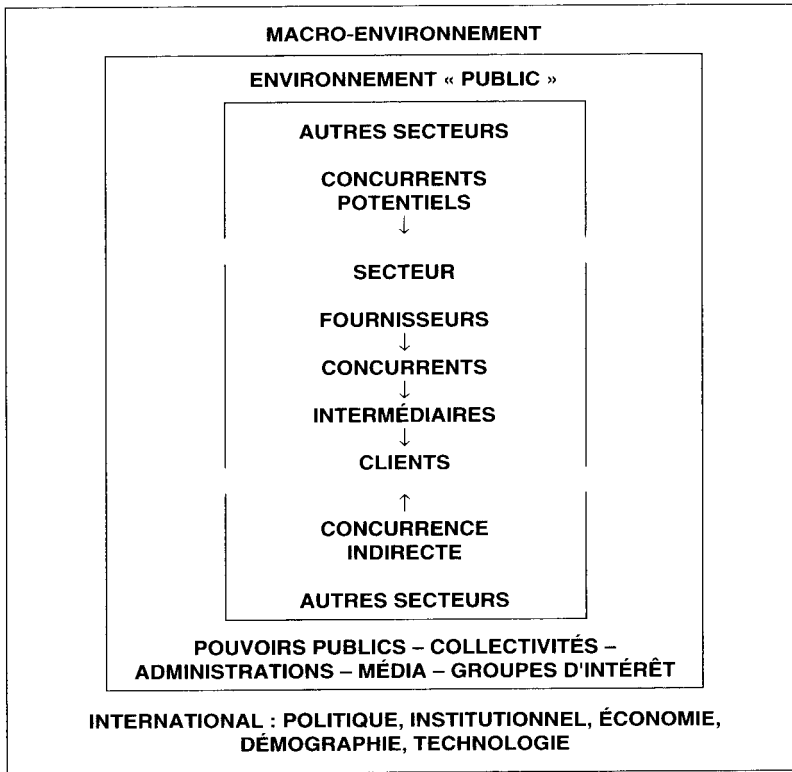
MACRO-ENVIRONNEMENT

ENVIRONNEMENT « PUBLIC »

AUTRES SECTEURS

CONCURRENTS POTENTIELS
↓

SECTEUR

FOURNISSEURS
↓
CONCURRENTS
↓
INTERMÉDIAIRES
↓
CLIENTS

↑
CONCURRENCE INDIRECTE

AUTRES SECTEURS

POUVOIRS PUBLICS – COLLECTIVITÉS – ADMINISTRATIONS – MÉDIA – GROUPES D'INTÉRÊT

INTERNATIONAL : POLITIQUE, INSTITUTIONNEL, ÉCONOMIE, DÉMOGRAPHIE, TECHNOLOGIE